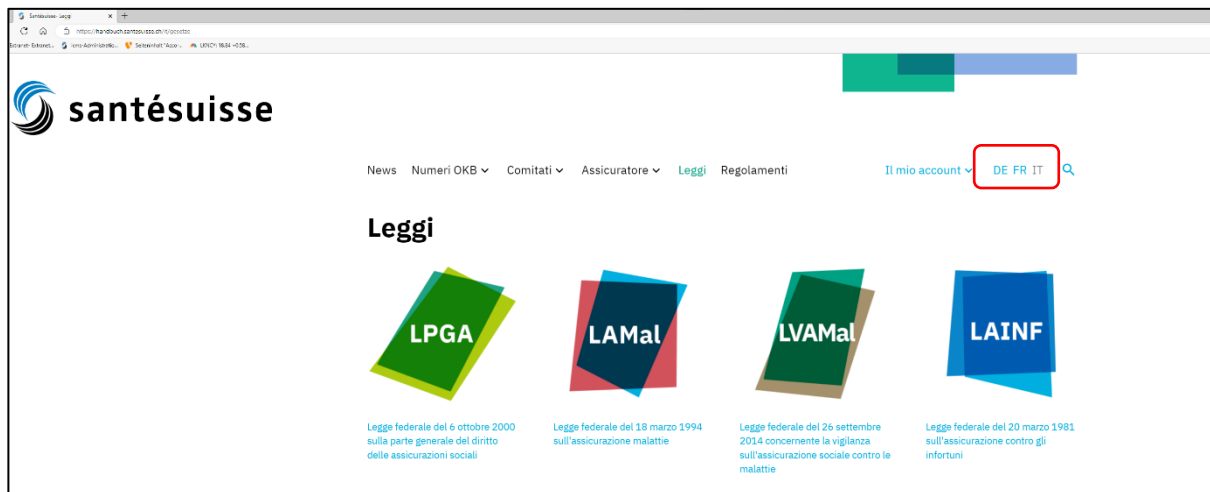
santésuisse - Leggi

https://handbuch.santesuisse.ch/it/gesetze

santésuisse

News Numeri OKB Comitati Assicuratore Leggi Regolamenti

Il mio account DE FR IT

Leggi

LPGA

Legge federale del 6 ottobre 2000 sulla parte generale del diritto delle assicurazioni sociali

LAMal

Legge federale del 18 marzo 1994 sull'assicurazione malattie

LVAMal

Legge federale del 26 settembre 2014 concernente la vigilanza sull'assicurazione sociale contro le malattie

LAINF

Legge federale del 20 marzo 1981 sull'assicurazione contro gli infortuni